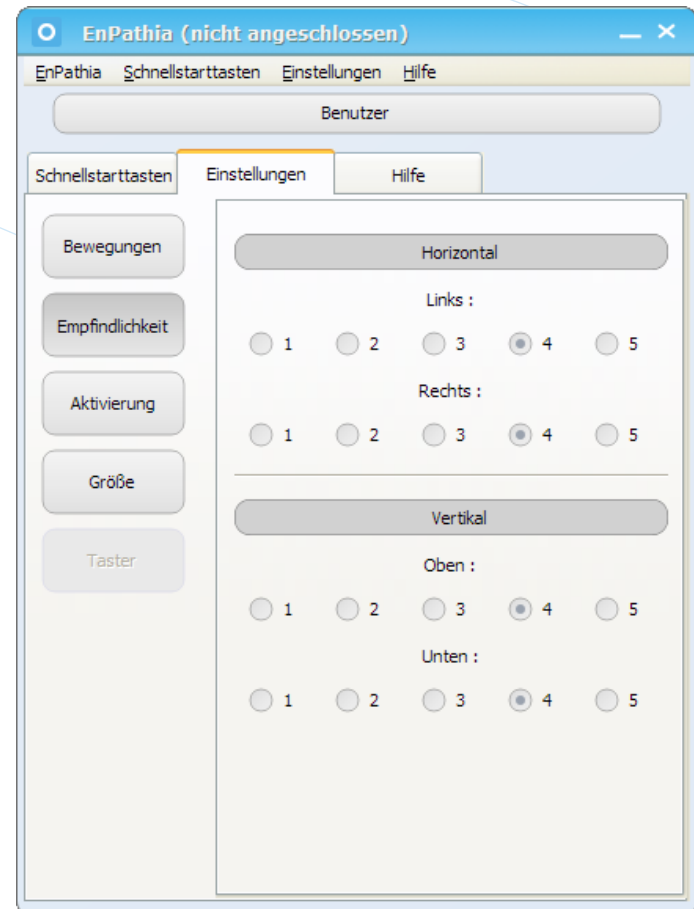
EnPathia (nicht angeschlossen)

EnPathia Schnellstarttasten Einstellungen Hilfe

Benutzer

Schnellstarttasten Einstellungen Hilfe

Bewegungen

Empfindlichkeit

Aktivierung

Größe

Taster

Horizontal

Links :

1 2 3 4 5

Rechts :

1 2 3 4 5

Vertikal

Oben :

1 2 3 4 5

Unten :

1 2 3 4 5